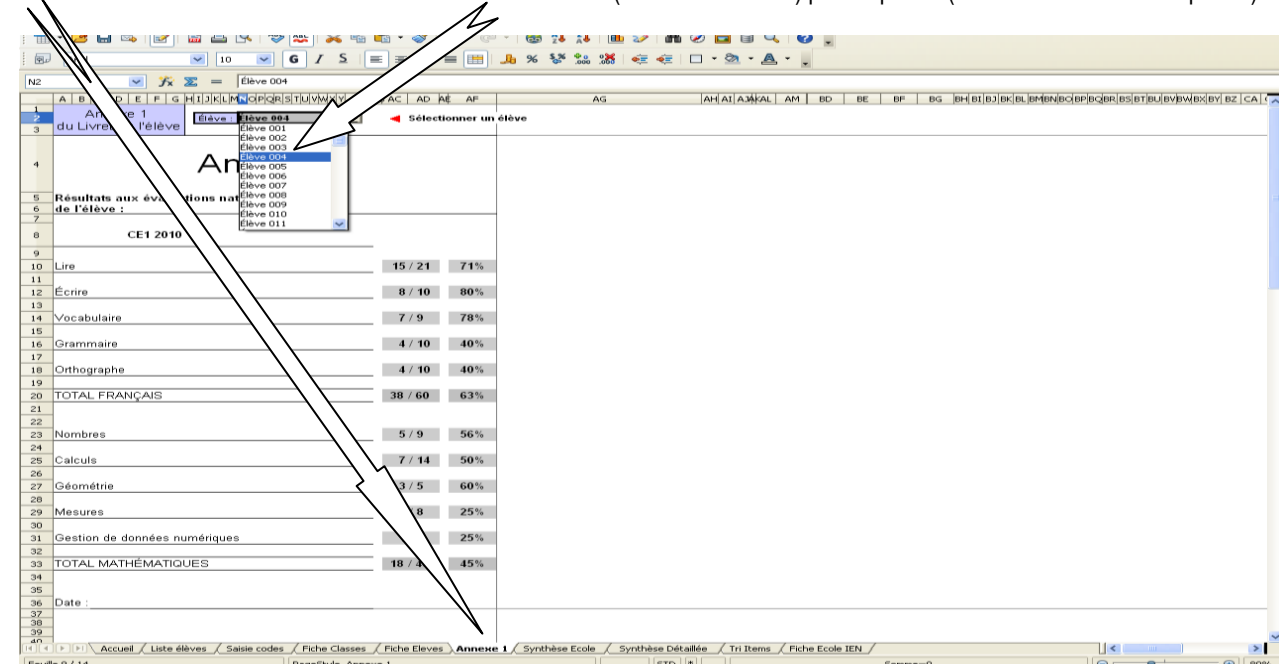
N2 = Élève 004

10 G I S

A B D E F G H I J K L M N O P Q R S T U V W X Y AC AD AE AF AG AH AI AJ AK AL AM BD BE BF BG BH BI BJ BK BL BM BN BO BP BQ BR BS BT BU BV BW BX BY BZ CA

An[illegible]e 1
du Livre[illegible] l'élève

Élève : Élève 004

Élève 001
Élève 002
Élève 003
Élève 004
Élève 005
Élève 006
Élève 007
Élève 008
Élève 009
Élève 010
Élève 011

Sélectionner un élève

An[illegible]

Résultats aux éva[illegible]ions nat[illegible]
de l'élève :

CE1 2010

| | | |
|---|---|---|
| Lire | 15 / 21 | 71% |
| Écrire | 8 / 10 | 80% |
| Vocabulaire | 7 / 9 | 78% |
| Grammaire | 4 / 10 | 40% |
| Orthographe | 4 / 10 | 40% |
| TOTAL FRANÇAIS | 38 / 60 | 63% |
| Nombres | 5 / 9 | 56% |
| Calculs | 7 / 14 | 50% |
| Géométrie | 3 / 5 | 60% |
| Mesures | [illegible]8 | 25% |
| Gestion de données numériques | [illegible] | 25% |
| TOTAL MATHÉMATIQUES | 18 / 4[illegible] | 45% |

Date :

Accueil / Liste élèves / Saisie codes / Fiche Classes / Fiche Eleves / Annexe 1 / Synthèse Ecole / Synthèse Détaillée / Tri Items / Fiche Ecole IEN /

Feuille 9 / 14 PageStyle_Annexe 1 STD * Somme=0 80%